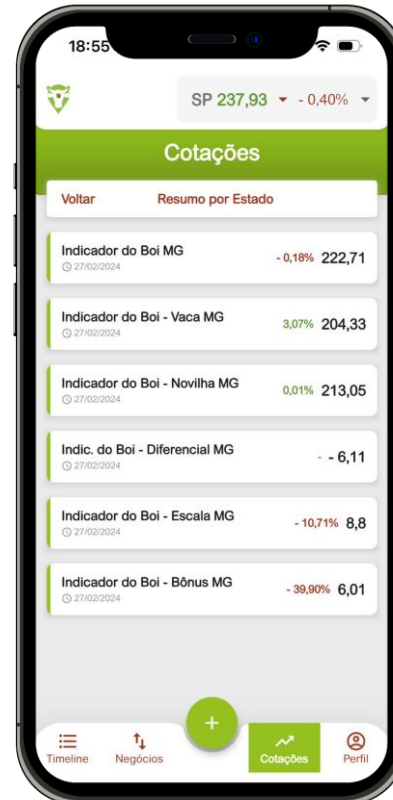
18:55

SP 237,93 ▾ - 0,40% ▾

Cotações

Voltar Resumo por Estado

Indicador do Boi MG
27/02/2024
- 0,18% 222,71

Indicador do Boi - Vaca MG
27/02/2024
3,07% 204,33

Indicador do Boi - Novilha MG
27/02/2024
0,01% 213,05

Indic. do Boi - Diferencial MG
27/02/2024
- - 6,11

Indicador do Boi - Escala MG
27/02/2024
- 10,71% 8,8

Indicador do Boi - Bônus MG
27/02/2024
- 39,90% 6,01

+

Timeline Negócios Cotações Perfil